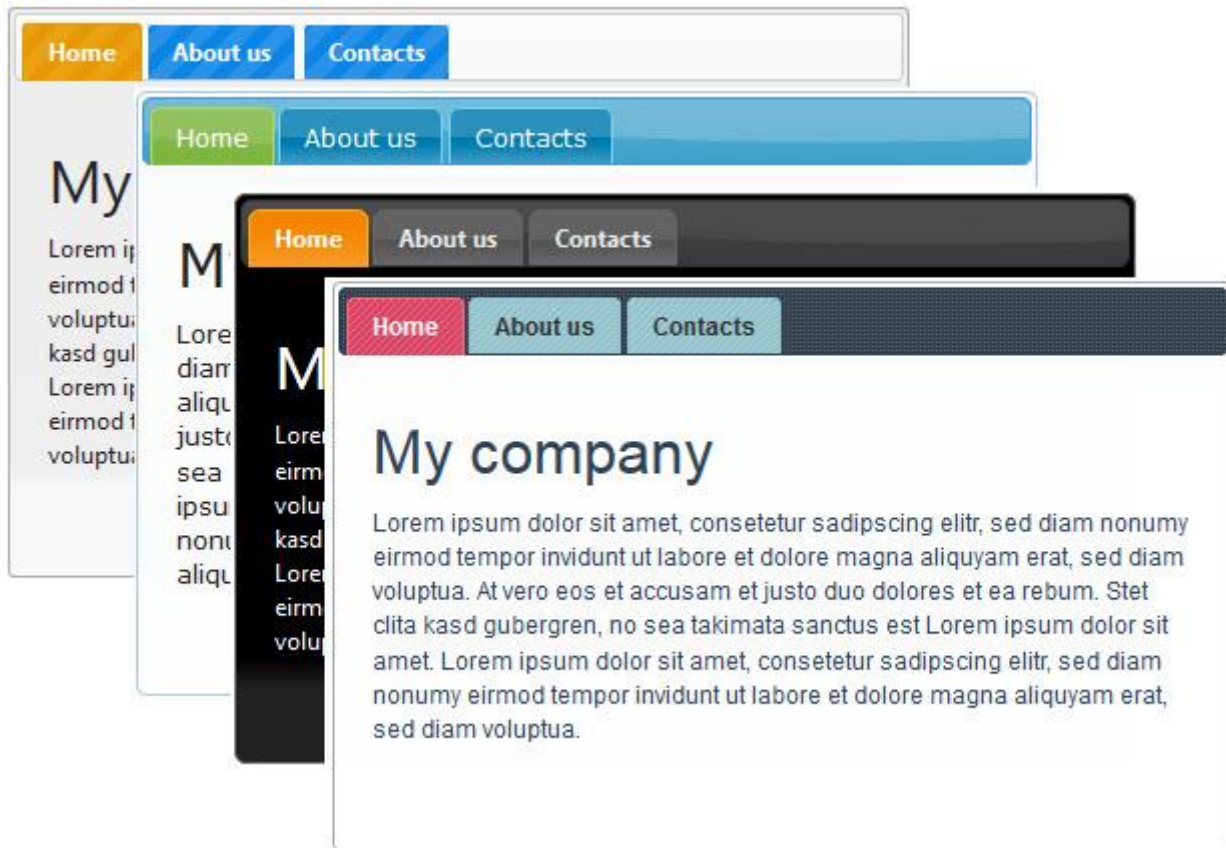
Home About us Contacts

My

Lorem i
eirmod t
voluptu
kasd gu
Lorem i
eirmod t
voluptu

Home About us Contacts

M

Lore
diam
aliqu
just
sea
ipsu
nonu
aliqu

Home About us Contacts

M

Lore
eirm
volu
kasd
Lore
eirm
volu

Home About us Contacts

My company

Lorem ipsum dolor sit amet, consetetur sadipscing elitr, sed diam nonumy eirmod tempor invidunt ut labore et dolore magna aliquyam erat, sed diam voluptua. At vero eos et accusam et justo duo dolores et ea rebum. Stet clita kasd gubergren, no sea takimata sanctus est Lorem ipsum dolor sit amet. Lorem ipsum dolor sit amet, consetetur sadipscing elitr, sed diam nonumy eirmod tempor invidunt ut labore et dolore magna aliquyam erat, sed diam voluptua.